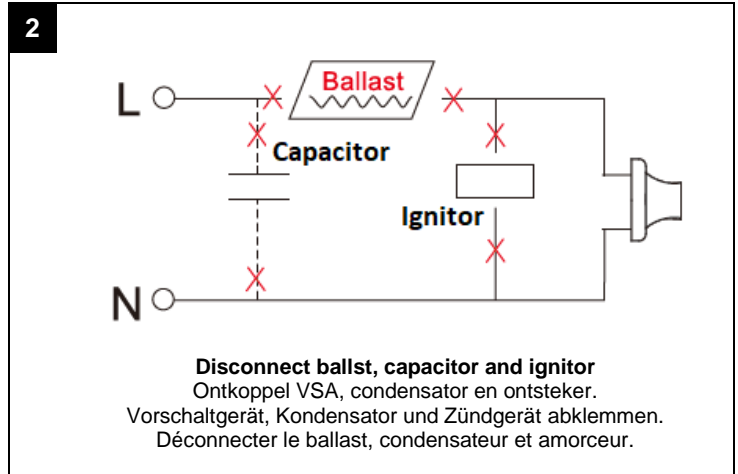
2

L

Ballast

Capacitor

Ignitor

N

**Disconnect ballast, capacitor and ignitor**
Ontkoppel VSA, condensator en ontsteker.
Vorschaltgerät, Kondensator und Zündgerät abklemmen.
Déconnecter le ballast, condensateur et amorceur.